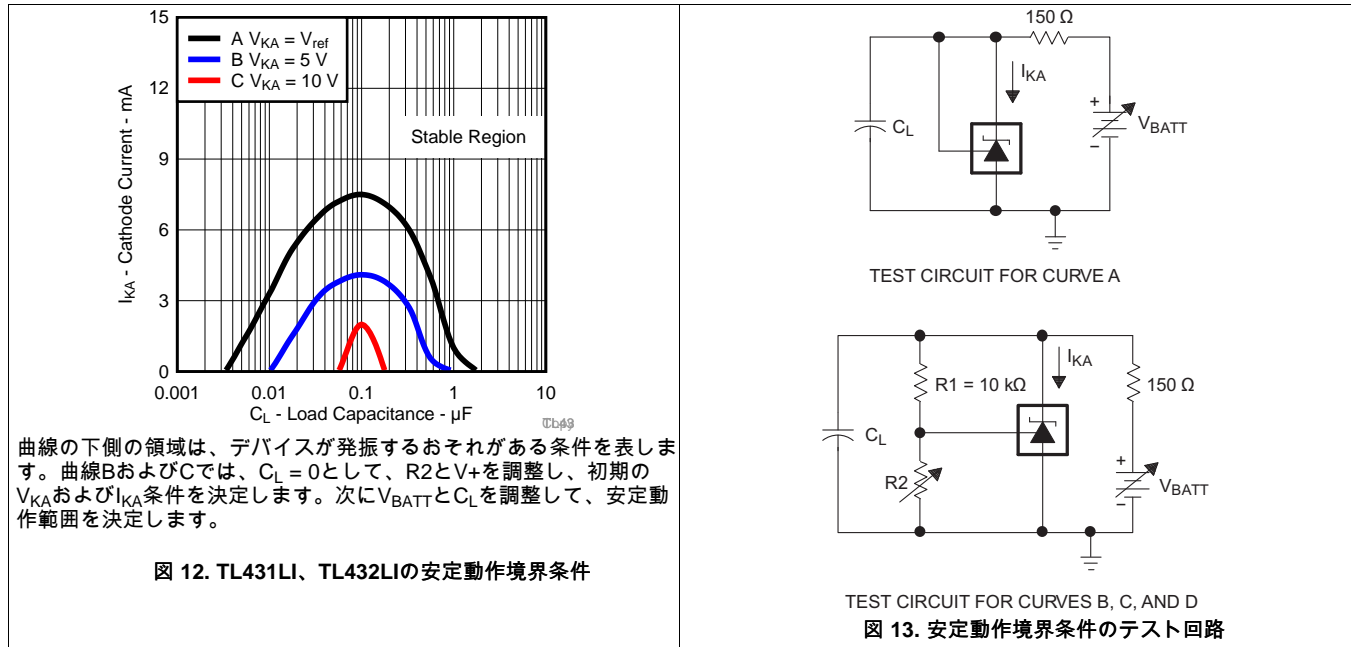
15

12

9

6

3

0

A $V_{KA} = V_{ref}$
B $V_{KA} = 5$ V
C $V_{KA} = 10$ V

Stable Region

$I_{KA}$ - Cathode Current - mA

0.001 0.01 0.1 1 10

$C_L$ - Load Capacitance - µF

Tb49

曲線の下側の領域は、デバイスが発振するおそれがある条件を表します。曲線BおよびCでは、$C_L = 0$として、R2とV+を調整し、初期の$V_{KA}$および$I_{KA}$条件を決定します。次に$V_{BATT}$と$C_L$を調整して、安定動作範囲を決定します。

図 12. TL431LI、TL432LIの安定動作境界条件

150 Ω

$I_{KA}$

$C_L$

+

$V_{BATT}$

−

TEST CIRCUIT FOR CURVE A

$I_{KA}$

R1 = 10 kΩ

150 Ω

$C_L$

R2

+

$V_{BATT}$

−

TEST CIRCUIT FOR CURVES B, C, AND D

図 13. 安定動作境界条件のテスト回路